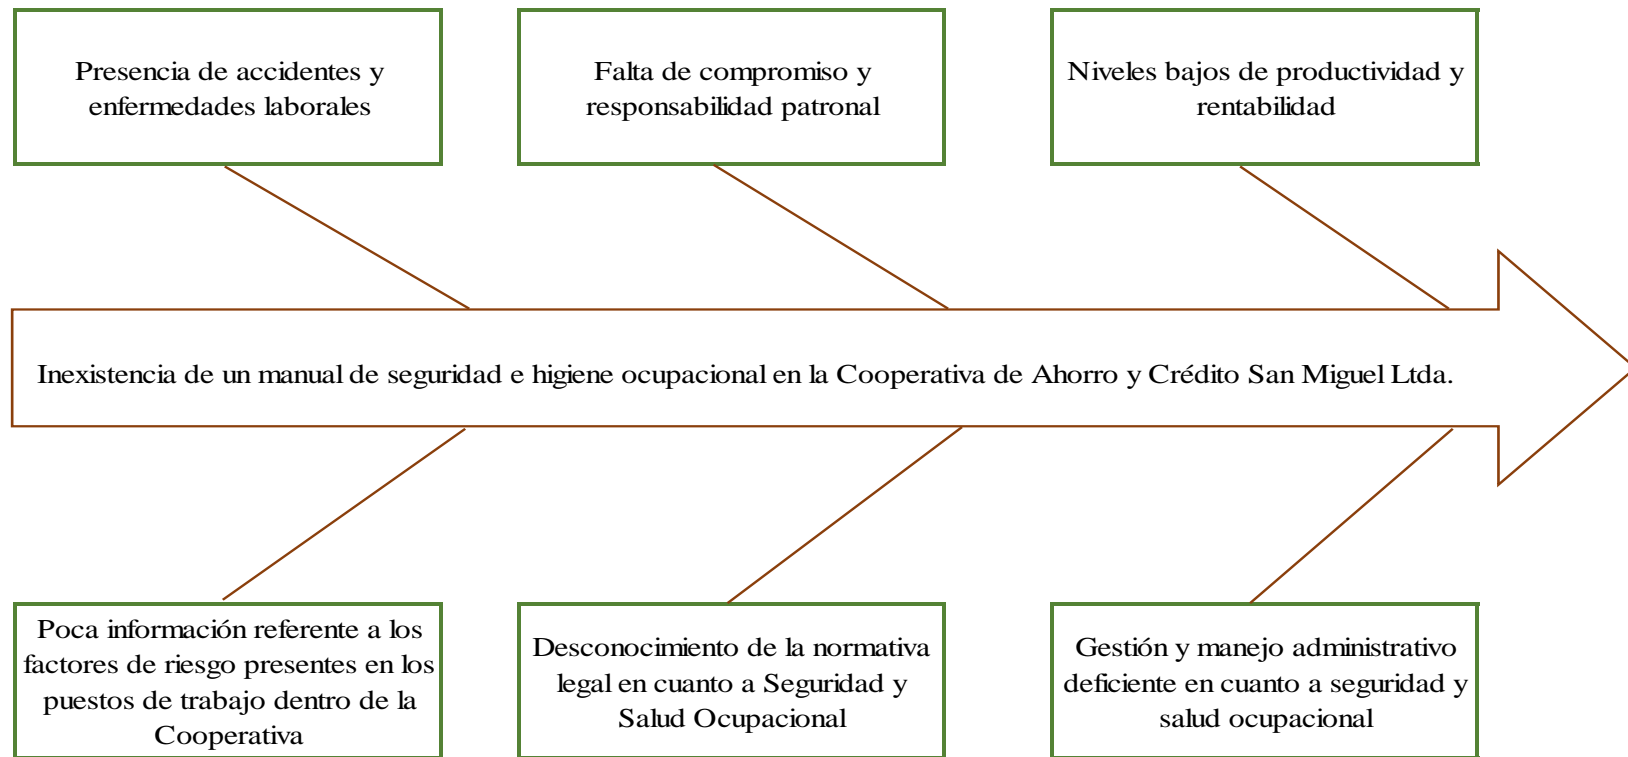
Presencia de accidentes y enfermedades laborales

Falta de compromiso y responsabilidad patronal

Niveles bajos de productividad y rentabilidad

Inexistencia de un manual de seguridad e higiene ocupacional en la Cooperativa de Ahorro y Crédito San Miguel Ltda.

Poca información referente a los factores de riesgo presentes en los puestos de trabajo dentro de la Cooperativa

Desconocimiento de la normativa legal en cuanto a Seguridad y Salud Ocupacional

Gestión y manejo administrativo deficiente en cuanto a seguridad y salud ocupacional